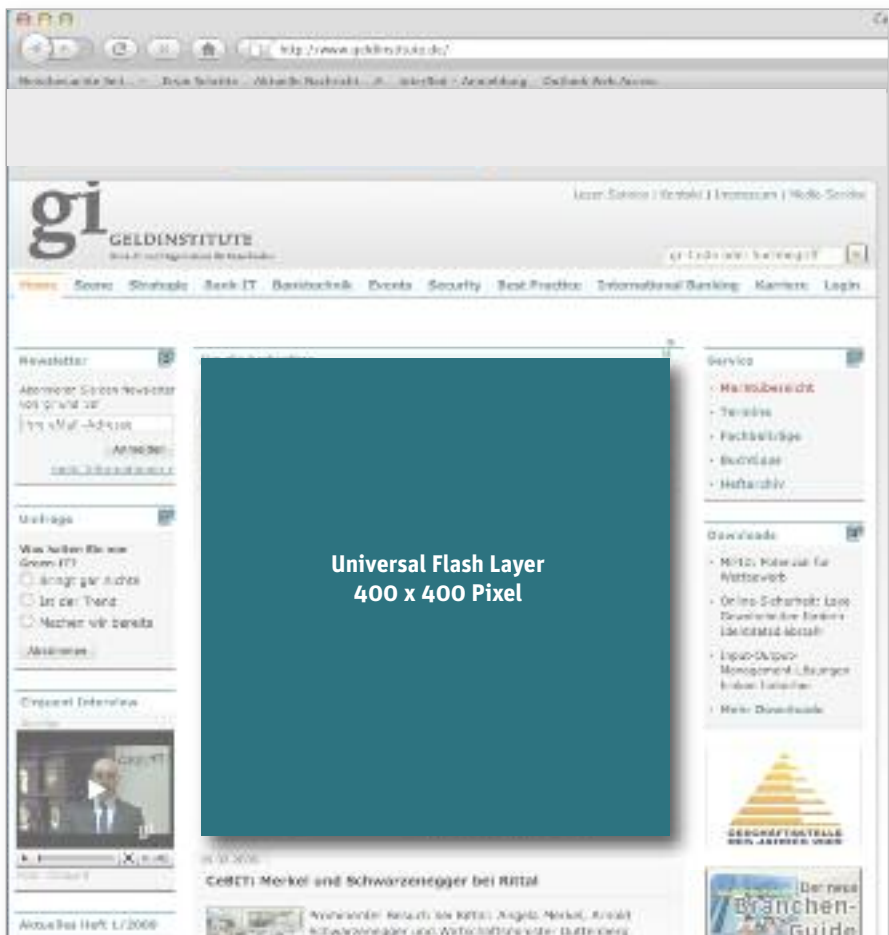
http://www.geldinstitute.de/

gi GELDINSTITUTE

Leser-Service | Kontakt | Impressum | Media-Service

Home Szene Strategie Bank IT Banktechnik Events Security Best Practice International Banking Karriere Login

Newsletter

Abonnieren Sie den Newsletter von gi via ab!

Ihre eMail-Adresse

Anmelden

Umfrage

Was halten Sie von Green IT?

Bringt gar nichts

Ist der Trend

Machen wir bereits

Abstimmen

Eloquent Interview

Aktuelles Heft 1/2008

Service

Marktübersicht

Termine

Fachbeiträge

Buchtipps

Heftarchiv

Downloads

MiFID: Potenzial für Wettbewerb

Online-Sicherheit: Lose Gewohnheiten der Banken Identitätsdiebstahl

Input-/Output-Management-Lösungen

Mehr Downloads

GESCHÄFTSSTELLE DES JAHRES 2008

Der neue Branchen-Guide

Universal Flash Layer
400 x 400 Pixel

CeBIT: Merkel und Schwarzenegger bei Rittal